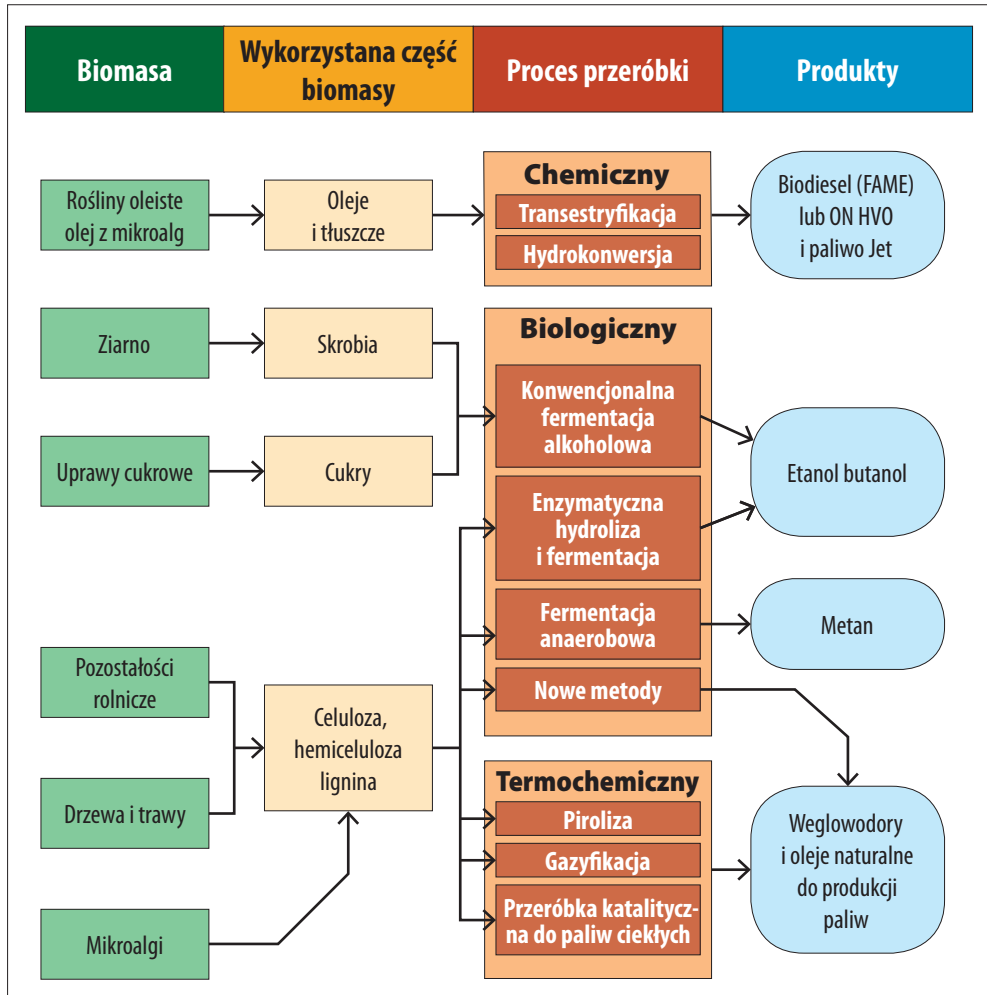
Biomasa

Wykorzystana część biomasy

Proces przeróbki

Produkty

Rośliny oleiste olej z mikroalg

Oleje i tłuszcze

Chemiczny

Transestryfikacja

Hydrokonwersja

Biodiesel (FAME) lub ON HVO i paliwo Jet

Ziarno

Skrobia

Biologiczny

Konwencjonalna fermentacja alkoholowa

Uprawy cukrowe

Cukry

Etanol butanol

Enzymatyczna hydroliza i fermentacja

Fermentacja anaerobowa

Metan

Pozostałości rolnicze

Nowe metody

Celuloza, hemiceluloza lignina

Drzewa i trawy

Termochemiczny

Piroliza

Gazyfikacja

Weglowodory i oleje naturalne do produkcji paliw

Mikroalgi

Przeróbka katalityczna do paliw ciekłych